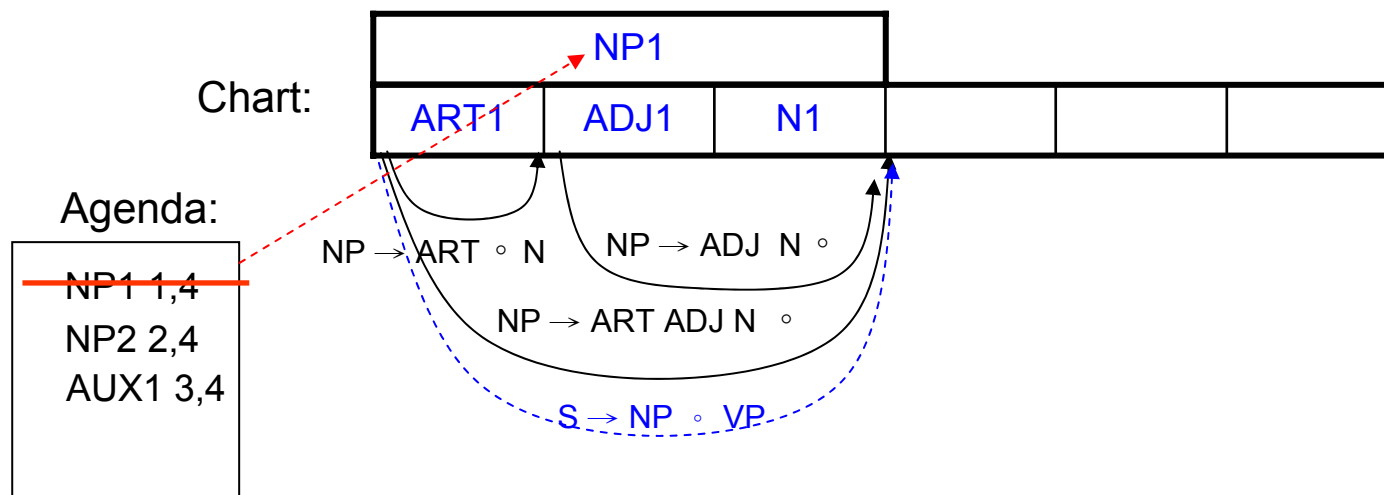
Chart:

| NP1 | | | | | |
|---|---|---|---|---|---|
| ART1 | ADJ1 | N1 | | | |

Agenda:

NP1 1,4
NP2 2,4
AUX1 3,4

NP $\rightarrow$ ART $\circ$ N

NP $\rightarrow$ ADJ N $\circ$

NP $\rightarrow$ ART ADJ N $\circ$

S $\rightarrow$ NP $\circ$ VP